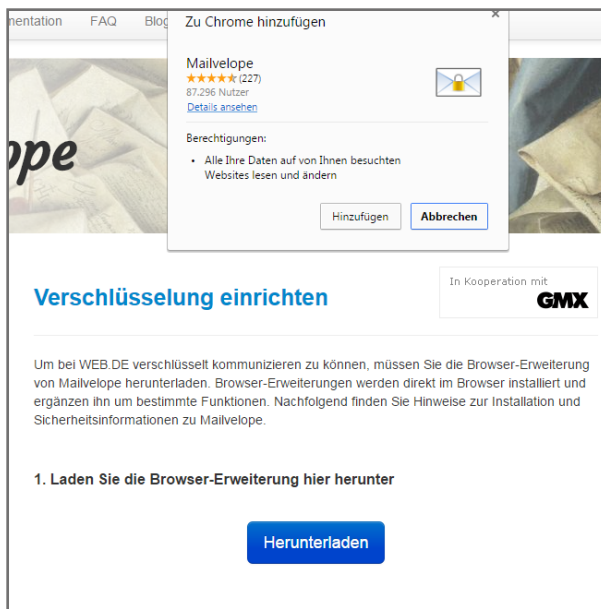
nentation FAQ Blog

ope

Zu Chrome hinzufügen ×

Mailvelope
★★★★★ (227)
87.296 Nutzer
Details ansehen

Berechtigungen:

• Alle Ihre Daten auf von Ihnen besuchten Websites lesen und ändern

Hinzufügen Abbrechen

Verschlüsselung einrichten

In Kooperation mit GMX

Um bei WEB.DE verschlüsselt kommunizieren zu können, müssen Sie die Browser-Erweiterung von Mailvelope herunterladen. Browser-Erweiterungen werden direkt im Browser installiert und ergänzen ihn um bestimmte Funktionen. Nachfolgend finden Sie Hinweise zur Installation und Sicherheitsinformationen zu Mailvelope.

1. Laden Sie die Browser-Erweiterung hier herunter

Herunterladen